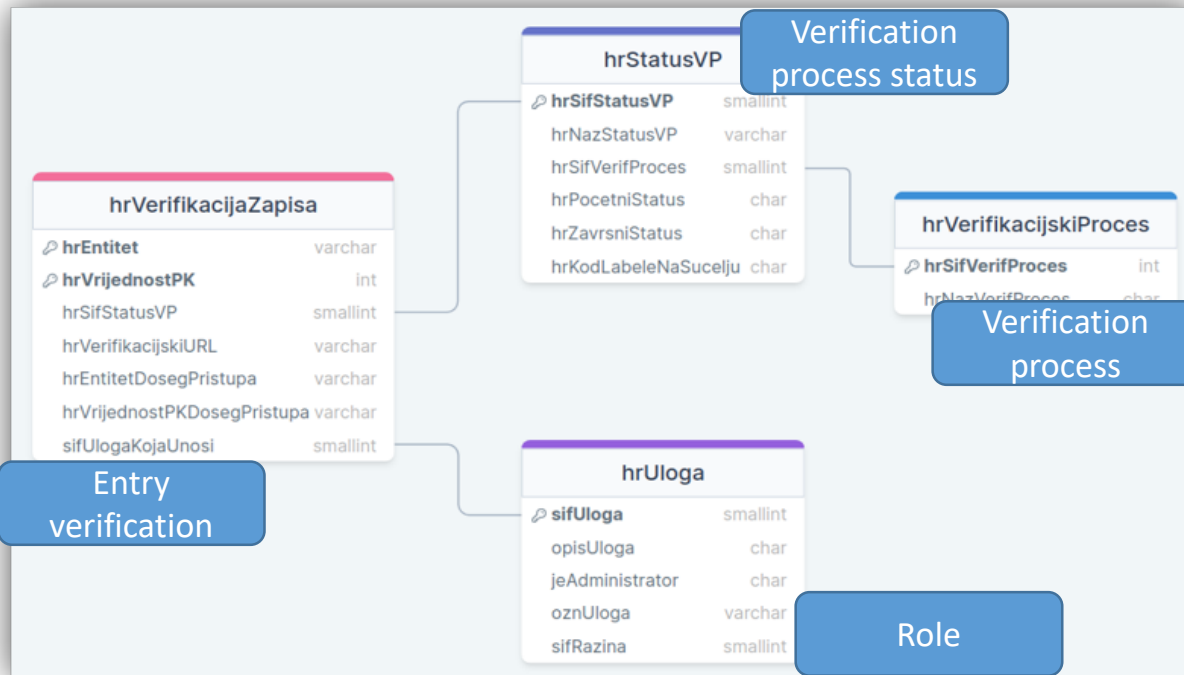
hrStatusVP

Verification process status

| hrSifStatusVP | smallint |
|---|---|
| hrNazStatusVP | varchar |
| hrSifVerifProces | smallint |
| hrPocetniStatus | char |
| hrZavrsniStatus | char |
| hrKodLabeleNaSucelju | char |

hrVerifikacijaZapisa

| hrEntitet | varchar |
|---|---|
| hrVrijednostPK | int |
| hrSifStatusVP | smallint |
| hrVerifikacijskiURL | varchar |
| hrEntitetDosegPristupa | varchar |
| hrVrijednostPKDosegPristupa | varchar |
| sifUlogaKojaUnosi | smallint |

Entry verification

hrVerifikacijskiProces

| hrSifVerifProces | int |
|---|---|
| hrNazVerifProces | char |

Verification process

hrUloga

| sifUloga | smallint |
|---|---|
| opisUloga | char |
| jeAdministrator | char |
| oznUloga | varchar |
| sifRazina | smallint |

Role